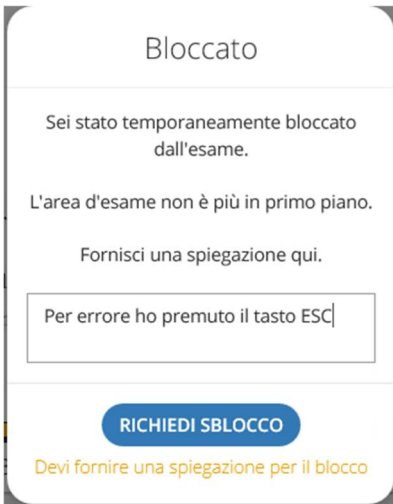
Bloccato

Sei stato temporaneamente bloccato dall'esame.

L'area d'esame non è più in primo piano.

Fornisci una spiegazione qui.

Per errore ho premuto il tasto ESC

RICHIEDI SBLOCCO

Devi fornire una spiegazione per il blocco